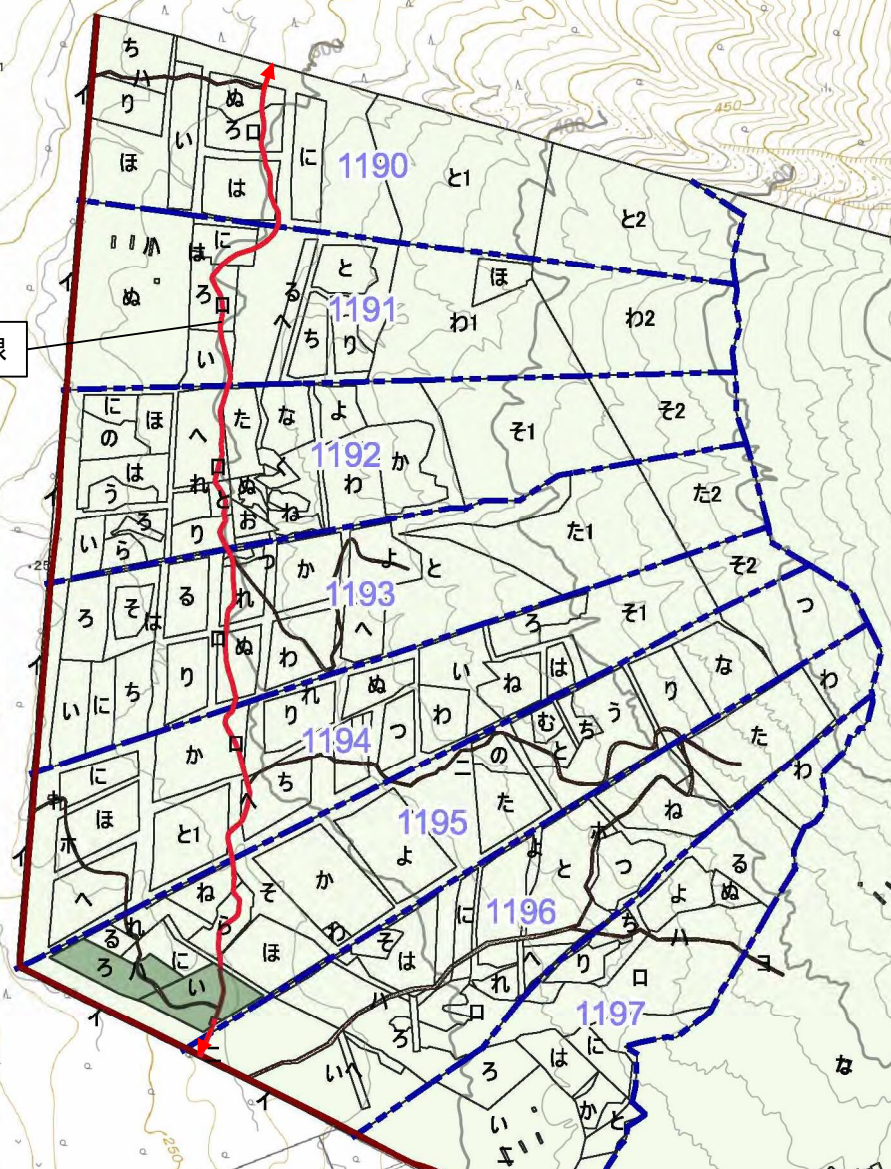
ち ハ り ぬ ろ ロ い ほ に は 1190 と1 と2 450 400

ハ ほ に ぬ ろ と る ほ ロ 1191 わ1 わ2 へ い ち り 限

に ほ へ た な よ の ロ 1192 か そ1 そ2 は ぬ わ う れ と ろ お ね た2 い ら り た1 つ

ろ そ る か よ と そ2 は 1193 れ ロ ぬ へ ろ そ1 つ

い に ち り わ れ い は な ぬ ね ね り わ い ロ 1194 つ わ む う ち か と た ニ の に た ち ね わ ハ ほ と1 1195 ホ よ よ と ホ つ へ ね そ か る ぬ る れ ら わ 1196 よ ろ ハ に ほ に ち ハ ニ は そ り い ハ れ へ ロ ロ イ ロ 1197 ニ ハ ろ に い へ ろ は な イ い かと

250